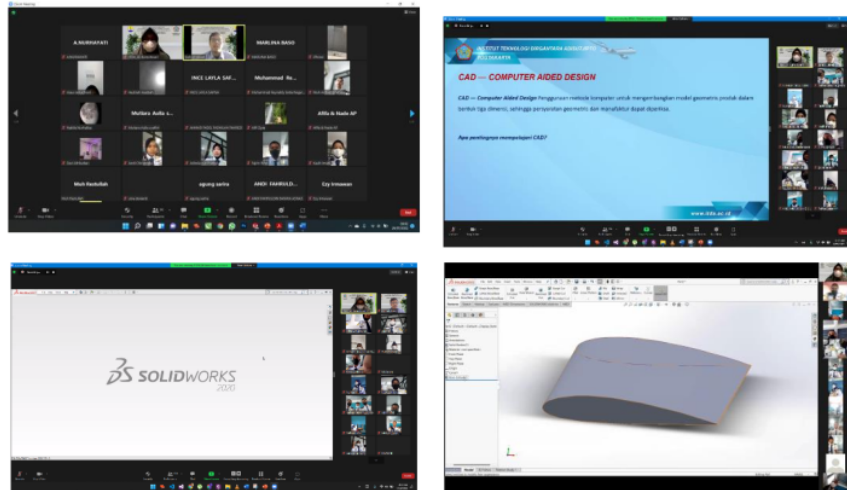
A.NURHAYATI

MARLINA BASO

INCE LAYLA SAF...

Muhammad Re...

Wullara Aulia s...

Alfia & Nada AP

Moh Reskullah

agung sarira

ANDI FAHRULD...

Ezy Irmawan

INSTITUT TEKNOLOGI DIRGANTARA ADISUTJIPTO
YOGYAKARTA

CAD – COMPUTER AIDED DESIGN

CAD = Computer Aided Design Penggunaan metode komputer untuk mengembangkan model geometris produk dalam bentuk tiga dimensi, sehingga pergeseran geometris dan manufaktur dapat diperkirakan.

Apa pentingnya mempelajari CAD?

www.itda.ac.id

3DS SOLIDWORKS 2020